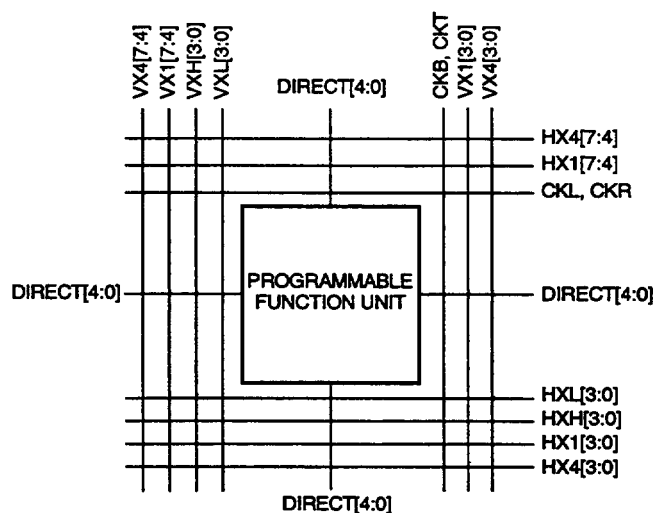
VX4[7:4]
VX1[7:4]
VXH[3:0]
VXL[3:0]
DIRECT[4:0]
CKB, CKT
VX1[3:0]
VX4[3:0]

HX4[7:4]
HX1[7:4]
CKL, CKR

DIRECT[4:0]
PROGRAMMABLE FUNCTION UNIT
DIRECT[4:0]

HXL[3:0]
HXH[3:0]
HX1[3:0]
HX4[3:0]

DIRECT[4:0]